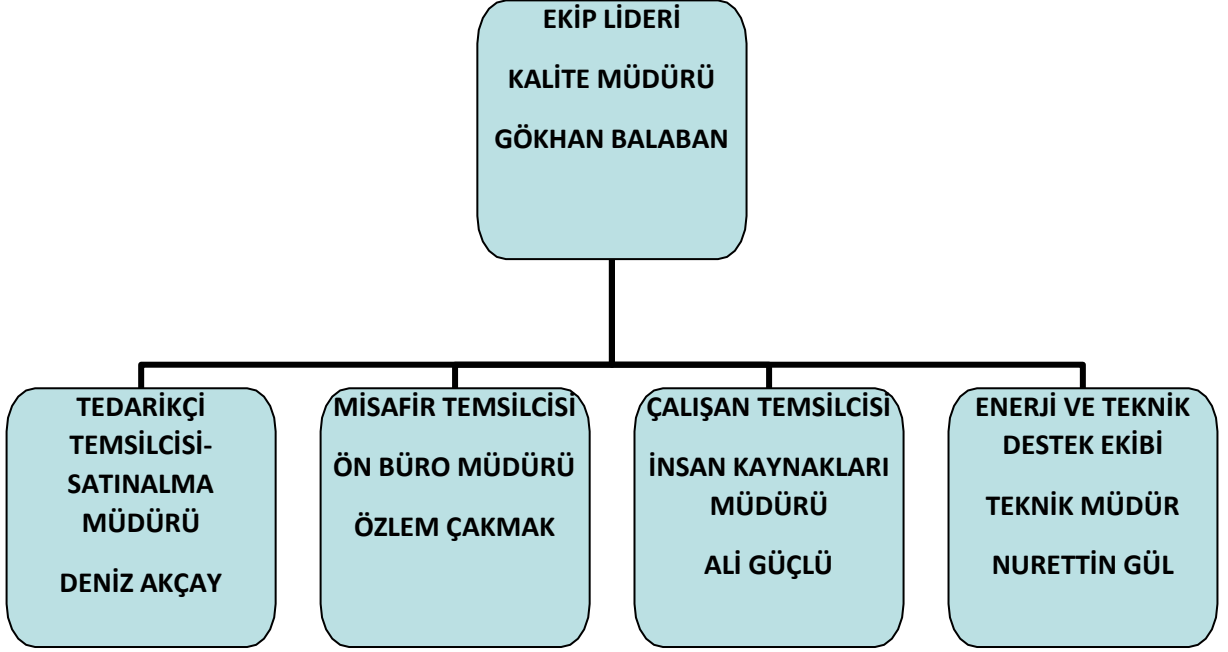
EKİP LİDERİ

KALİTE MÜDÜRÜ

GÖKHAN BALABAN

TEDARİKÇİ TEMSİLCİSİ-SATINALMA MÜDÜRÜ

DENİZ AKÇAY

MİSAFİR TEMSİLCİSİ

ÖN BÜRO MÜDÜRÜ

ÖZLEM ÇAKMAK

ÇALIŞAN TEMSİLCİSİ

İNSAN KAYNAKLARI MÜDÜRÜ

ALİ GÜÇLÜ

ENERJİ VE TEKNİK DESTEK EKİBİ

TEKNİK MÜDÜR

NURETTİN GÜL